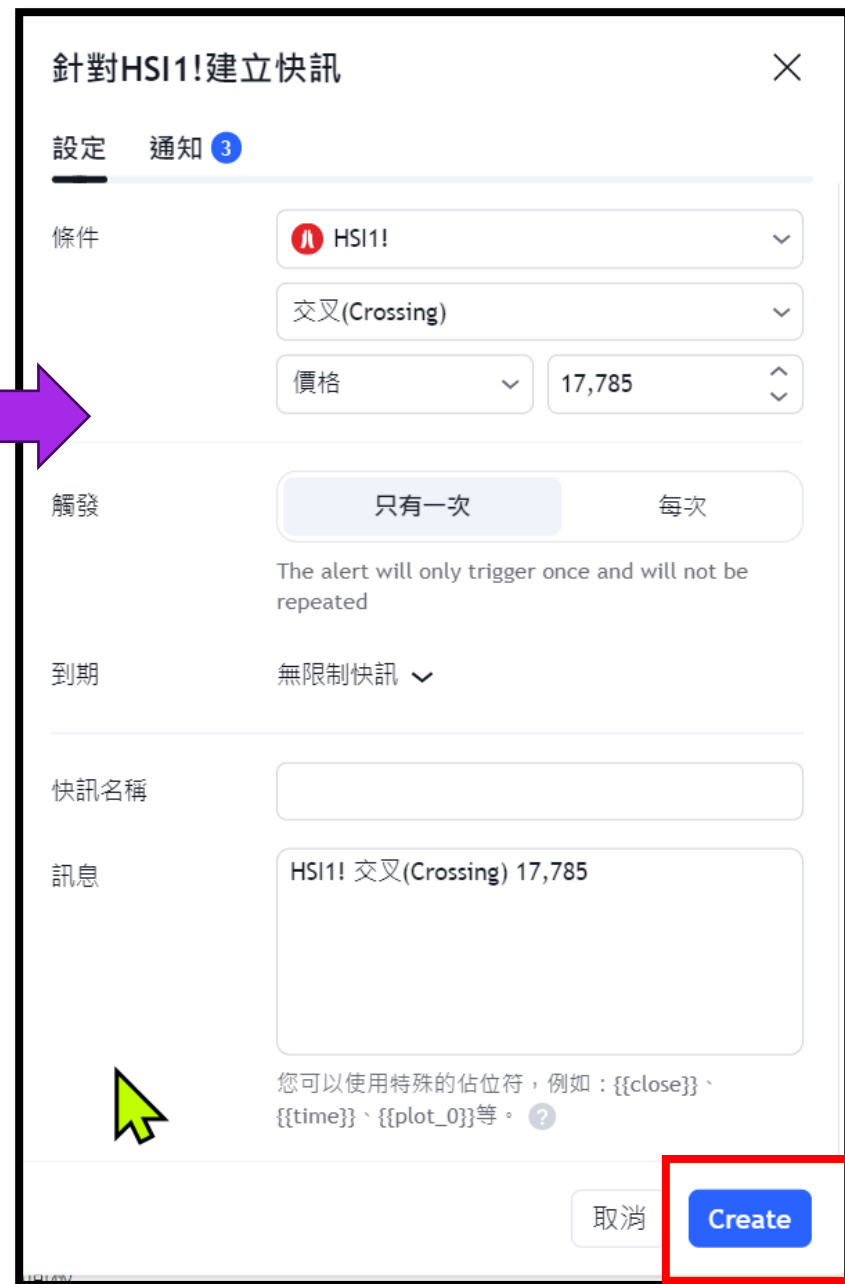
針對HSI1!建立快訊

設定 通知 3

條件
HSI1!
交叉(Crossing)
價格
17,785

觸發
只有一次
每次
The alert will only trigger once and will not be repeated

到期
無限制快訊

快訊名稱

訊息
HSI1! 交叉(Crossing) 17,785

您可以使用特殊的佔位符，例如：{{close}}、{{time}}、{{plot_0}}等。 ?

取消
Create